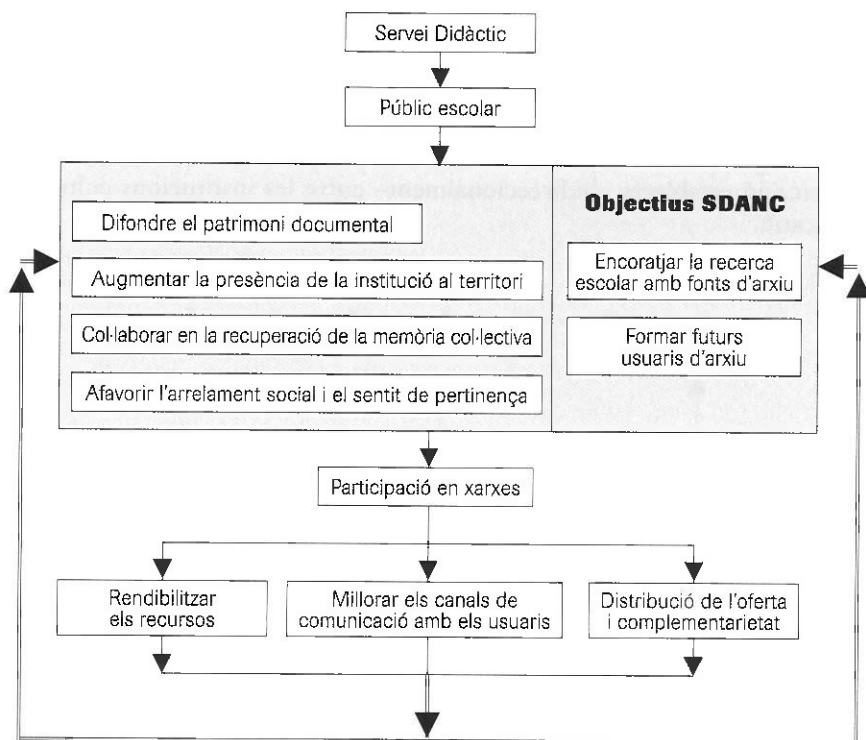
Servei Didàctic

Públic escolar

Difondre el patrimoni documental

Augmentar la presència de la institució al territori

Col·laborar en la recuperació de la memòria col·lectiva

Afavorir l'arrelament social i el sentit de pertinença

Objectius SDANC

Encoratjar la recerca escolar amb fonts d'arxiu

Formar futurs usuaris d'arxiu

Participació en xarxes

Rendibilitzar els recursos

Millorar els canals de comunicació amb els usuaris

Distribució de l'oferta i complementarietat